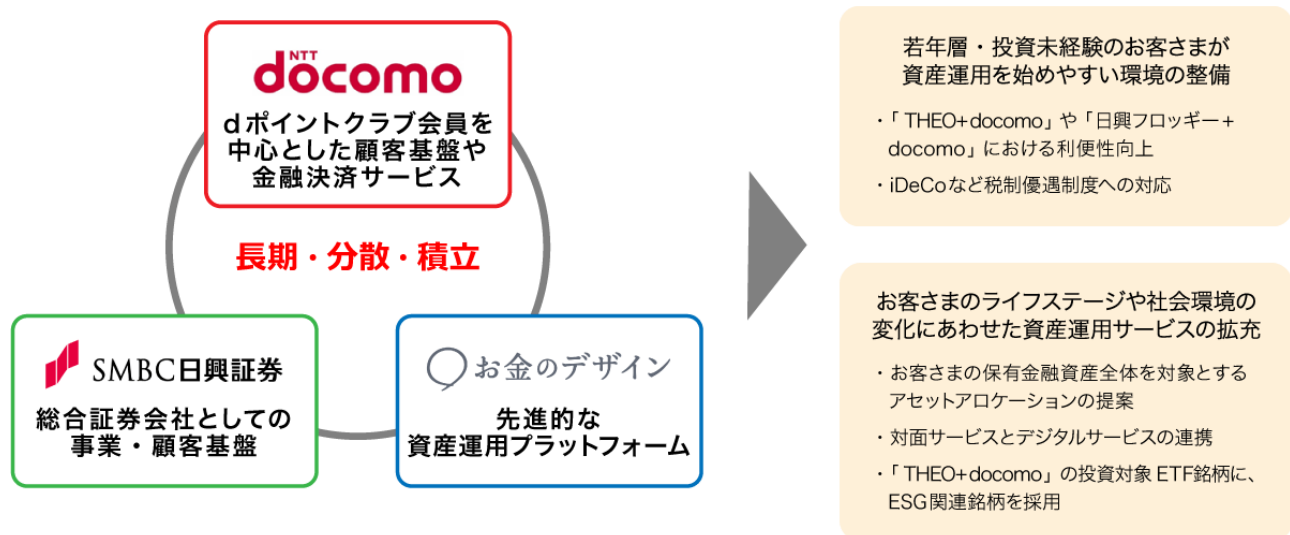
NTT docomo

dポイントクラブ会員を中心とした顧客基盤や金融決済サービス

長期・分散・積立

SMBC日興証券

総合証券会社としての事業・顧客基盤

お金のデザイン

先進的な資産運用プラットフォーム

若年層・投資未経験のお客さまが資産運用を始めやすい環境の整備

・「THEO+docomo」や「日興フロッギー+docomo」における利便性向上

・iDeCoなど税制優遇制度への対応

お客さまのライフステージや社会環境の変化にあわせた資産運用サービスの拡充

・お客さまの保有金融資産全体を対象とするアセットアロケーションの提案

・対面サービスとデジタルサービスの連携

・「THEO+docomo」の投資対象ETF銘柄に、ESG関連銘柄を採用